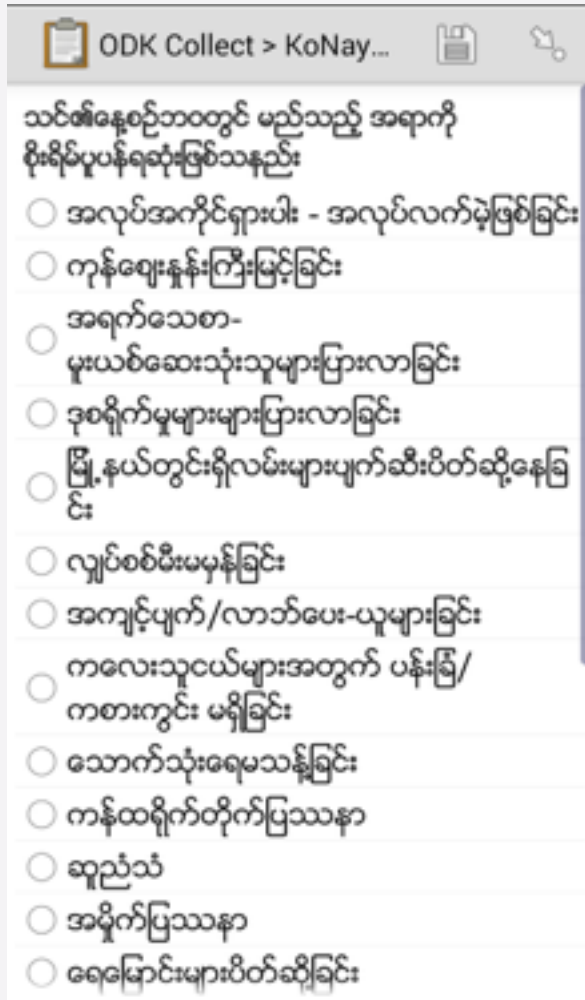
ODK Collect > KoNay...

သင်၏နေ့စဉ်ဘဝတွင် မည်သည့် အရာကို စိုးရိမ်ပူပန်ရဆုံးဖြစ်သနည်း

အလုပ်အကိုင်ရှားပါး - အလုပ်လက်မဲ့ဖြစ်ခြင်း

ကုန်ဈေးနှုန်းကြီးမြင့်ခြင်း

အရက်သေစာ-မူးယစ်ဆေးသုံးသူများပြားလာခြင်း

ဒုစရိုက်မှုများများပြားလာခြင်း

မြို့နယ်တွင်းရှိလမ်းများပျက်ဆီးပိတ်ဆို့နေခြင်း

လျှပ်စစ်မီးမမှန်ခြင်း

အကျင့်ပျက်/လာဘ်ပေး-ယူမှုများခြင်း

ကလေးသူငယ်များအတွက် ပန်းခြံ/ကစားကွင်း မရှိခြင်း

သောက်သုံးရေမသန့်ခြင်း

ကန်ထရိုက်တိုက်ပြဿနာ

ဆူညံသံ

အမှိုက်ပြဿနာ

ရေမြောင်းများပိတ်ဆို့ခြင်း